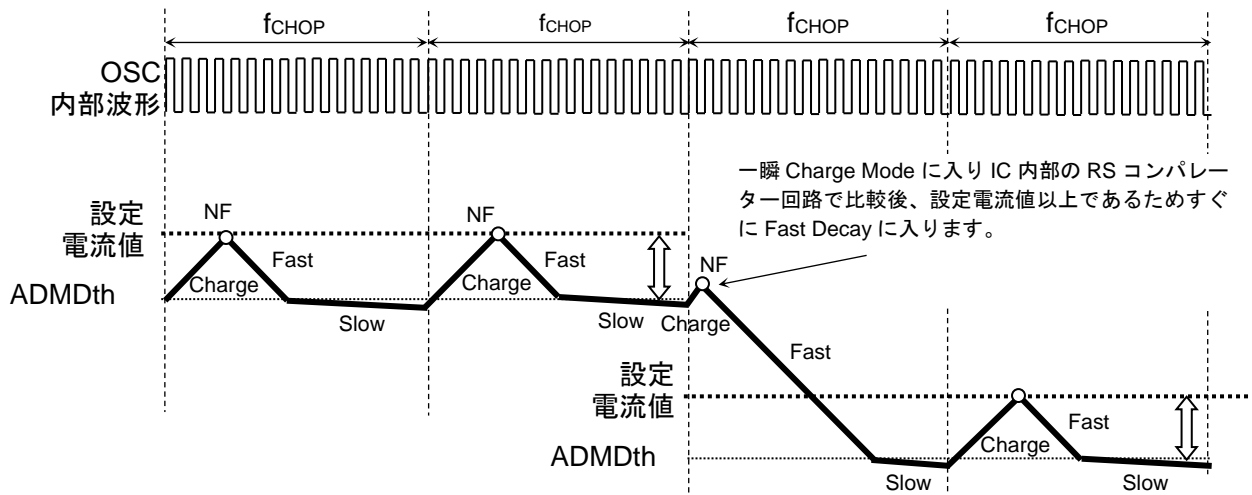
$f_{CHOP}$ $f_{CHOP}$ $f_{CHOP}$ $f_{CHOP}$

OSC
内部波形

一瞬 Charge Mode に入り IC 内部の RS コンパレーター回路で比較後、設定電流値以上であるためすぐに Fast Decay に入ります。

設定
電流値

NF

Fast

Charge

ADMDth

Slow

NF

Charge

Fast

Slow

NF

Charge

Fast

設定
電流値

ADMDth

Charge

Fast

Slow

Slow